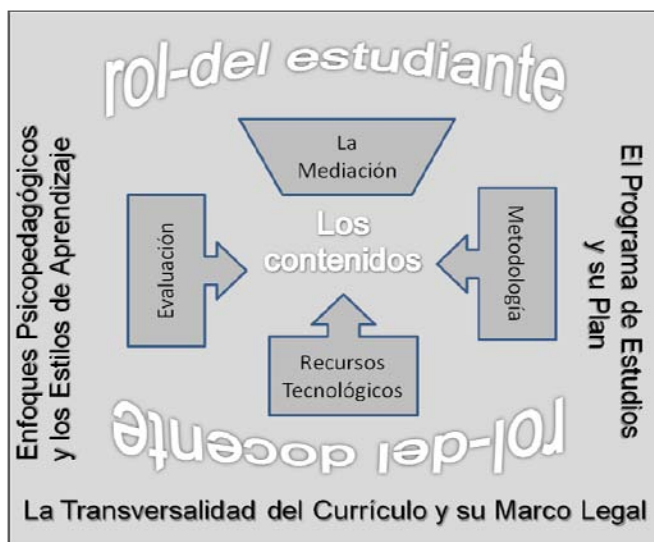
rol-del estudiante

Enfoques Psicopedagógicos y los Estilos de Aprendizaje

La Mediación

Evaluación

Los contenidos

Metodología

Recursos Tecnológicos

El Programa de Estudios y su Plan

rol-del docente

La Transversalidad del Currículo y su Marco Legal